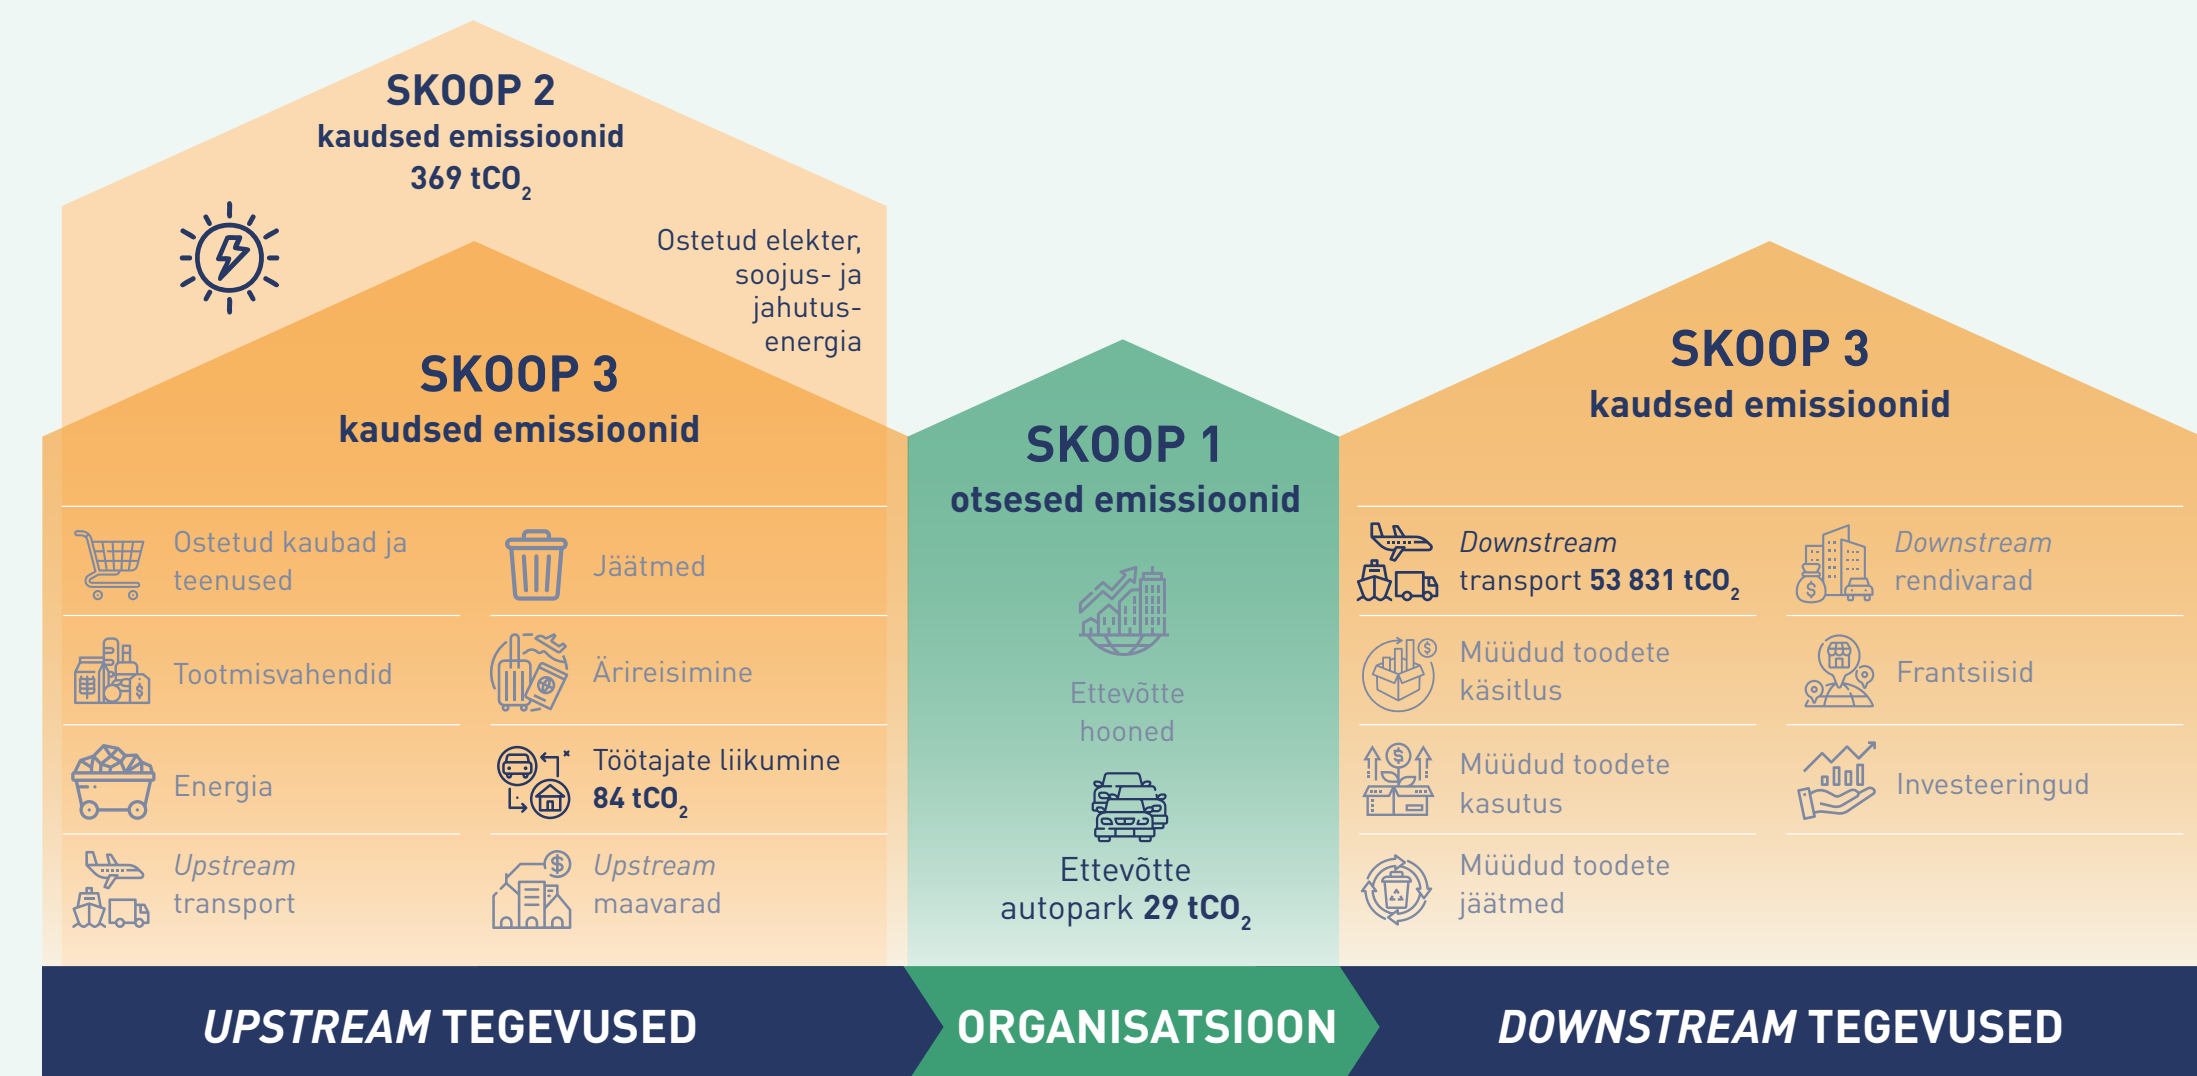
SKOOP 2
kaudsed emissioonid
369 $tCO_2$

Ostetud elekter, soojus- ja jahutusenergia

SKOOP 3
kaudsed emissioonid

Ostetud kaubad ja teenused

Jäätmed

Tootmisvahendid

Ärireisimine

Energia

Töötajate liikumine 84 $tCO_2$

Upstream transport

Upstream maavarad

SKOOP 1
otsesed emissioonid

Ettevõtte hooned

Ettevõtte autopark 29 $tCO_2$

SKOOP 3
kaudsed emissioonid

Downstream transport 53 831 $tCO_2$

Downstream rendivarad

Müüdud toodete käsitlus

Frantsiisid

Müüdud toodete kasutus

Investeeringud

Müüdud toodete jäätmed

UPSTREAM TEGEVUSED

ORGANISATSIOON

DOWNSTREAM TEGEVUSED